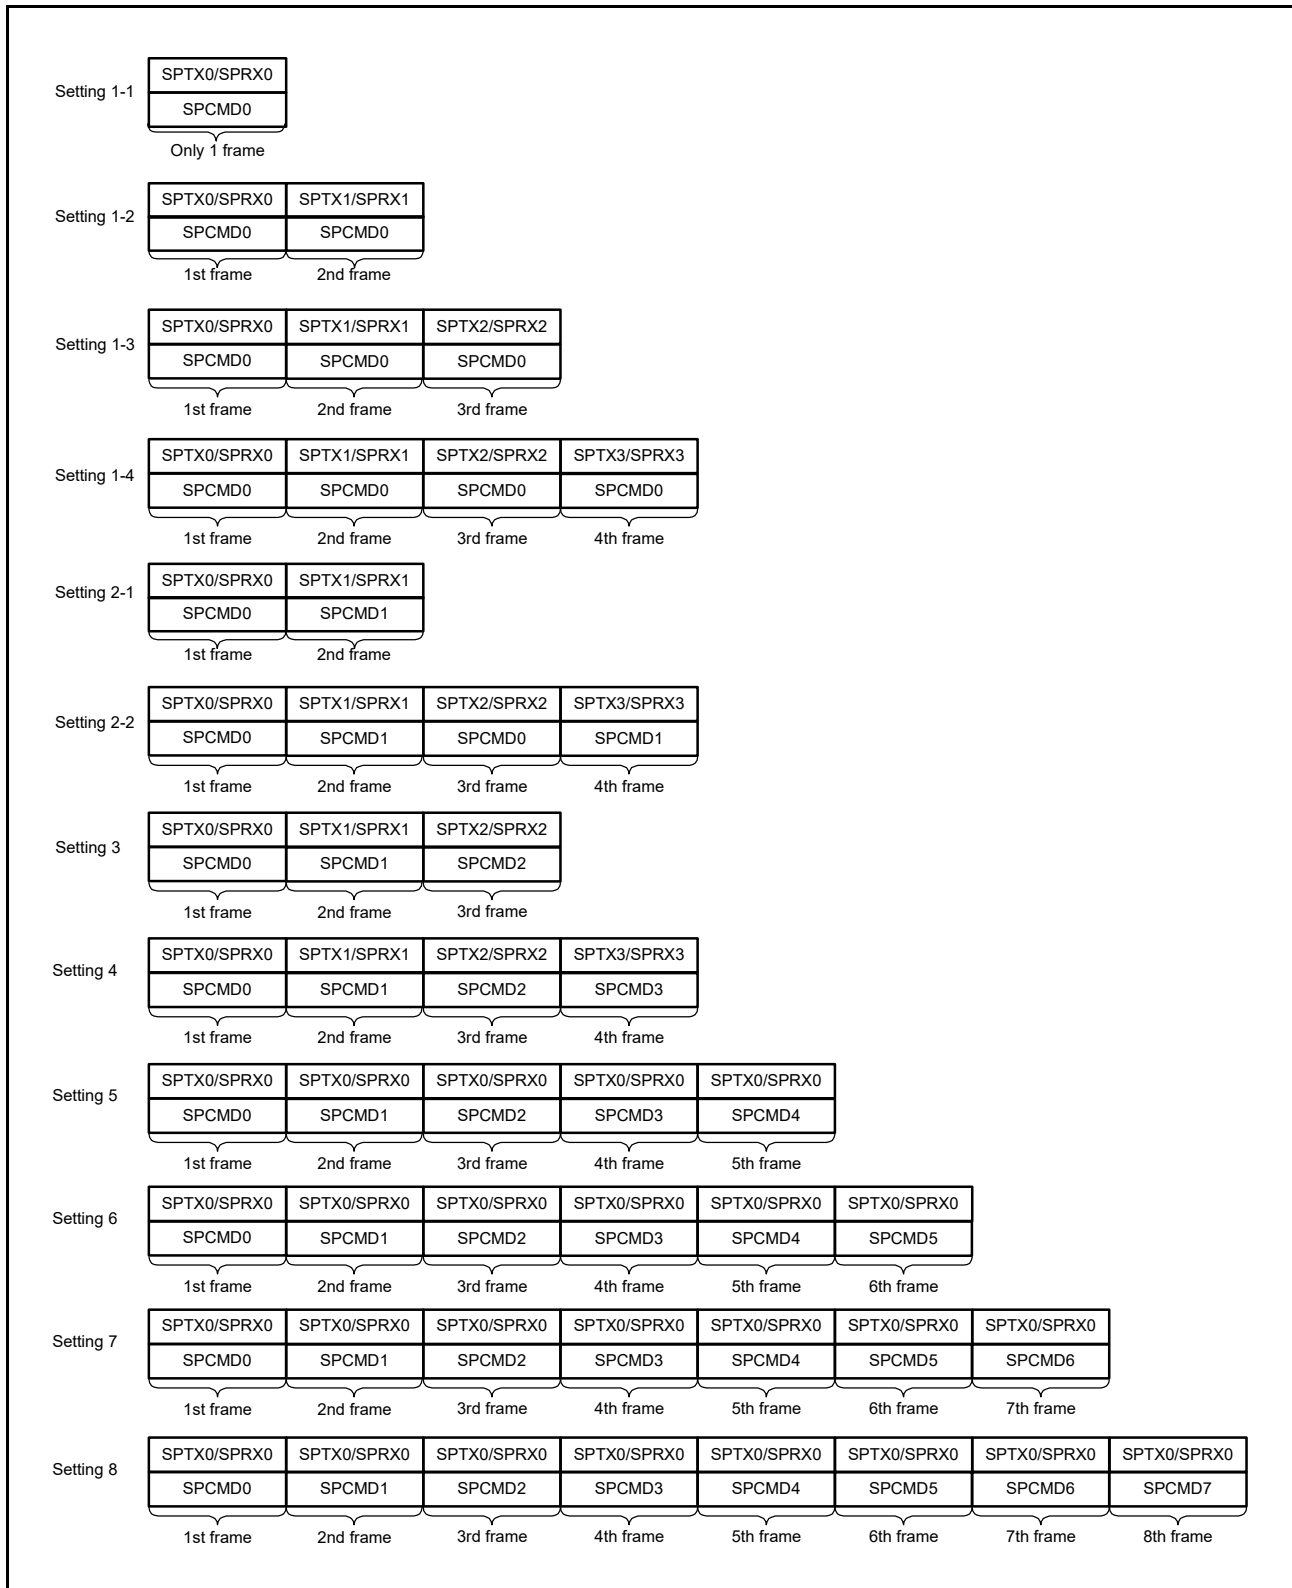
Setting 1-1

| SPTX0/SPRX0 |
|---|
| SPCMD0 |

Only 1 frame

Setting 1-2

| SPTX0/SPRX0 | SPTX1/SPRX1 |
|---|---|
| SPCMD0 | SPCMD0 |

1st frame 2nd frame

Setting 1-3

| SPTX0/SPRX0 | SPTX1/SPRX1 | SPTX2/SPRX2 |
|---|---|---|
| SPCMD0 | SPCMD0 | SPCMD0 |

1st frame 2nd frame 3rd frame

Setting 1-4

| SPTX0/SPRX0 | SPTX1/SPRX1 | SPTX2/SPRX2 | SPTX3/SPRX3 |
|---|---|---|---|
| SPCMD0 | SPCMD0 | SPCMD0 | SPCMD0 |

1st frame 2nd frame 3rd frame 4th frame

Setting 2-1

| SPTX0/SPRX0 | SPTX1/SPRX1 |
|---|---|
| SPCMD0 | SPCMD1 |

1st frame 2nd frame

Setting 2-2

| SPTX0/SPRX0 | SPTX1/SPRX1 | SPTX2/SPRX2 | SPTX3/SPRX3 |
|---|---|---|---|
| SPCMD0 | SPCMD1 | SPCMD0 | SPCMD1 |

1st frame 2nd frame 3rd frame 4th frame

Setting 3

| SPTX0/SPRX0 | SPTX1/SPRX1 | SPTX2/SPRX2 |
|---|---|---|
| SPCMD0 | SPCMD1 | SPCMD2 |

1st frame 2nd frame 3rd frame

Setting 4

| SPTX0/SPRX0 | SPTX1/SPRX1 | SPTX2/SPRX2 | SPTX3/SPRX3 |
|---|---|---|---|
| SPCMD0 | SPCMD1 | SPCMD2 | SPCMD3 |

1st frame 2nd frame 3rd frame 4th frame

Setting 5

| SPTX0/SPRX0 | SPTX0/SPRX0 | SPTX0/SPRX0 | SPTX0/SPRX0 | SPTX0/SPRX0 |
|---|---|---|---|---|
| SPCMD0 | SPCMD1 | SPCMD2 | SPCMD3 | SPCMD4 |

1st frame 2nd frame 3rd frame 4th frame 5th frame

Setting 6

| SPTX0/SPRX0 | SPTX0/SPRX0 | SPTX0/SPRX0 | SPTX0/SPRX0 | SPTX0/SPRX0 | SPTX0/SPRX0 |
|---|---|---|---|---|---|
| SPCMD0 | SPCMD1 | SPCMD2 | SPCMD3 | SPCMD4 | SPCMD5 |

1st frame 2nd frame 3rd frame 4th frame 5th frame 6th frame

Setting 7

| SPTX0/SPRX0 | SPTX0/SPRX0 | SPTX0/SPRX0 | SPTX0/SPRX0 | SPTX0/SPRX0 | SPTX0/SPRX0 | SPTX0/SPRX0 |
|---|---|---|---|---|---|---|
| SPCMD0 | SPCMD1 | SPCMD2 | SPCMD3 | SPCMD4 | SPCMD5 | SPCMD6 |

1st frame 2nd frame 3rd frame 4th frame 5th frame 6th frame 7th frame

Setting 8

| SPTX0/SPRX0 | SPTX0/SPRX0 | SPTX0/SPRX0 | SPTX0/SPRX0 | SPTX0/SPRX0 | SPTX0/SPRX0 | SPTX0/SPRX0 | SPTX0/SPRX0 |
|---|---|---|---|---|---|---|---|
| SPCMD0 | SPCMD1 | SPCMD2 | SPCMD3 | SPCMD4 | SPCMD5 | SPCMD6 | SPCMD7 |

1st frame 2nd frame 3rd frame 4th frame 5th frame 6th frame 7th frame 8th frame